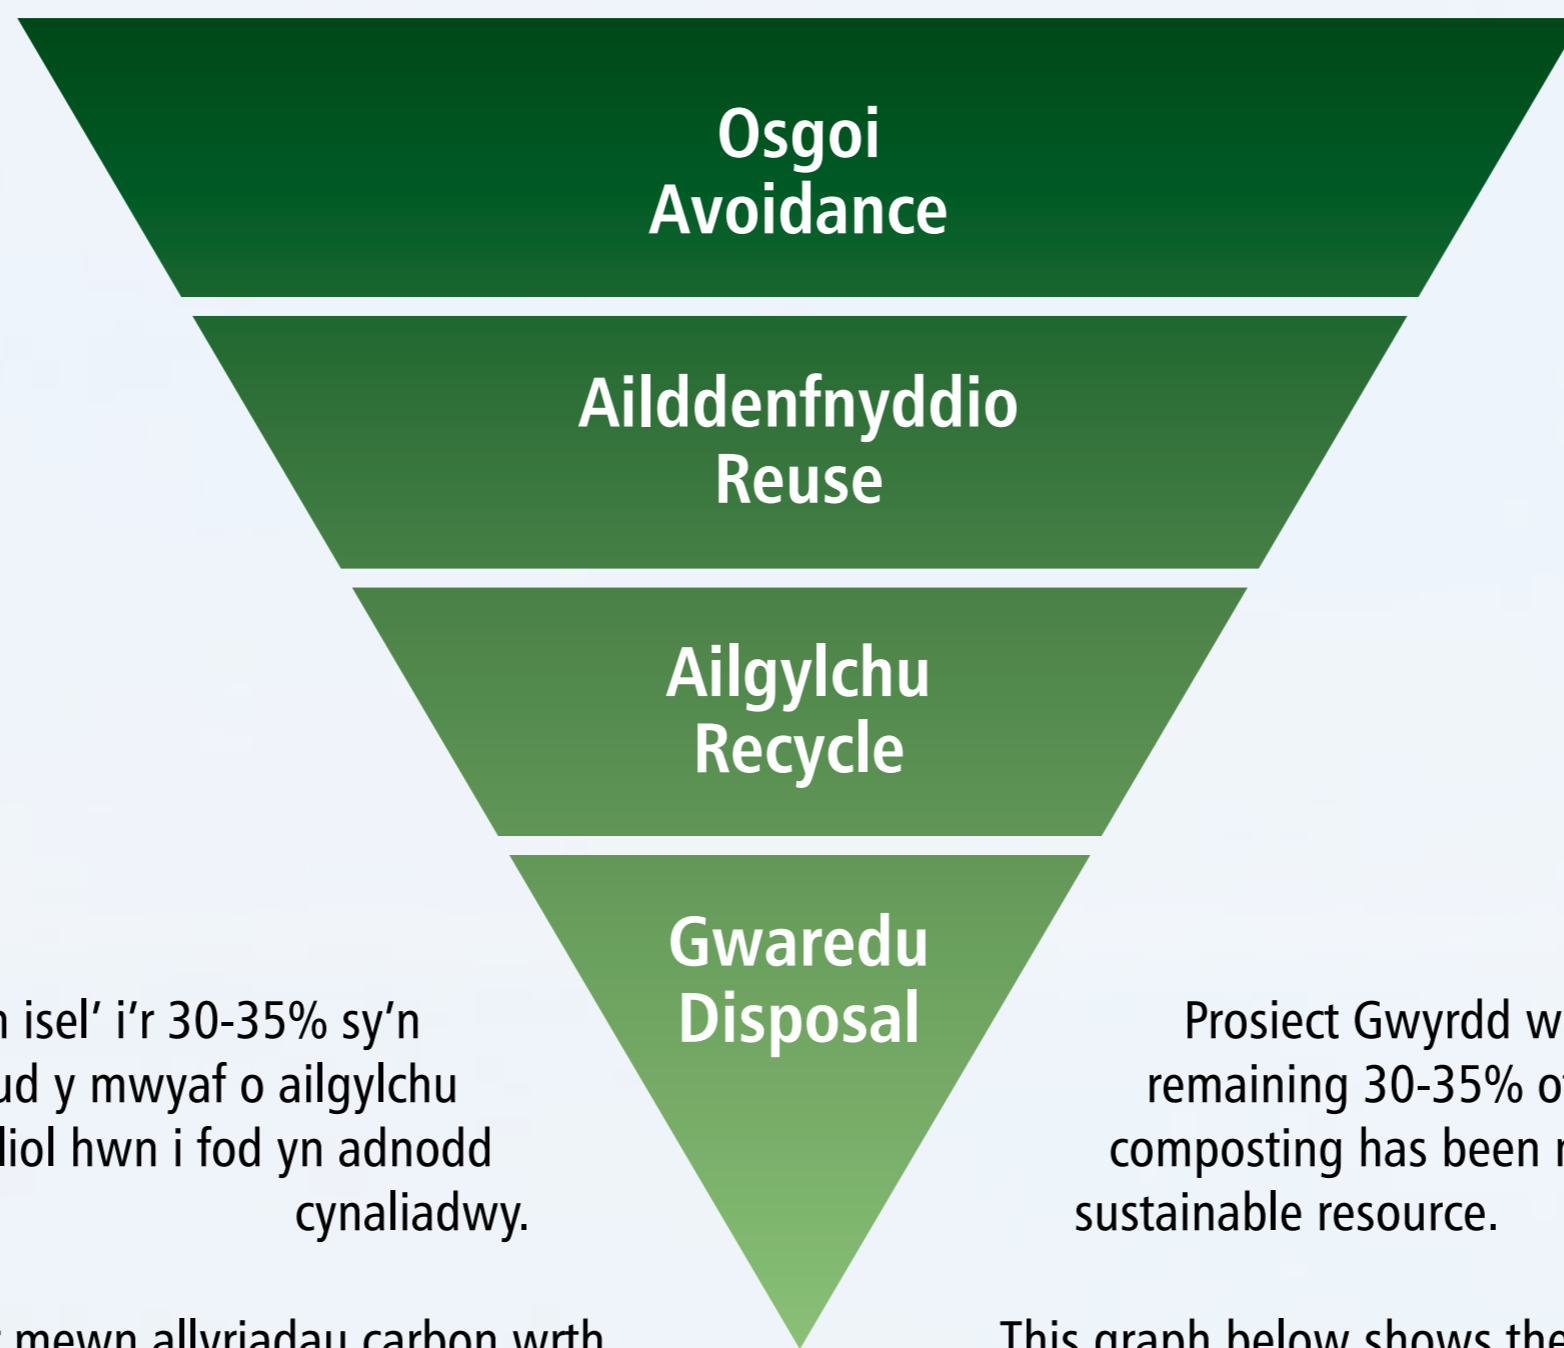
Osgoi
Avoidance

Ailddenfnyddio
Reuse

Ailgylchu
Recycle

Gwaredu
Disposal

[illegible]n isel' i'r 30-35% sy'n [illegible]ud y mwyaf o ailgylchu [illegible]liol hwn i fod yn adnodd cynaliadwy.

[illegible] mewn allyriadau carbon wrth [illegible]

Prosiect Gwyrdd w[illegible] remaining 30-35% o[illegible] composting has been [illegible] sustainable resource.

This graph below shows the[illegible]